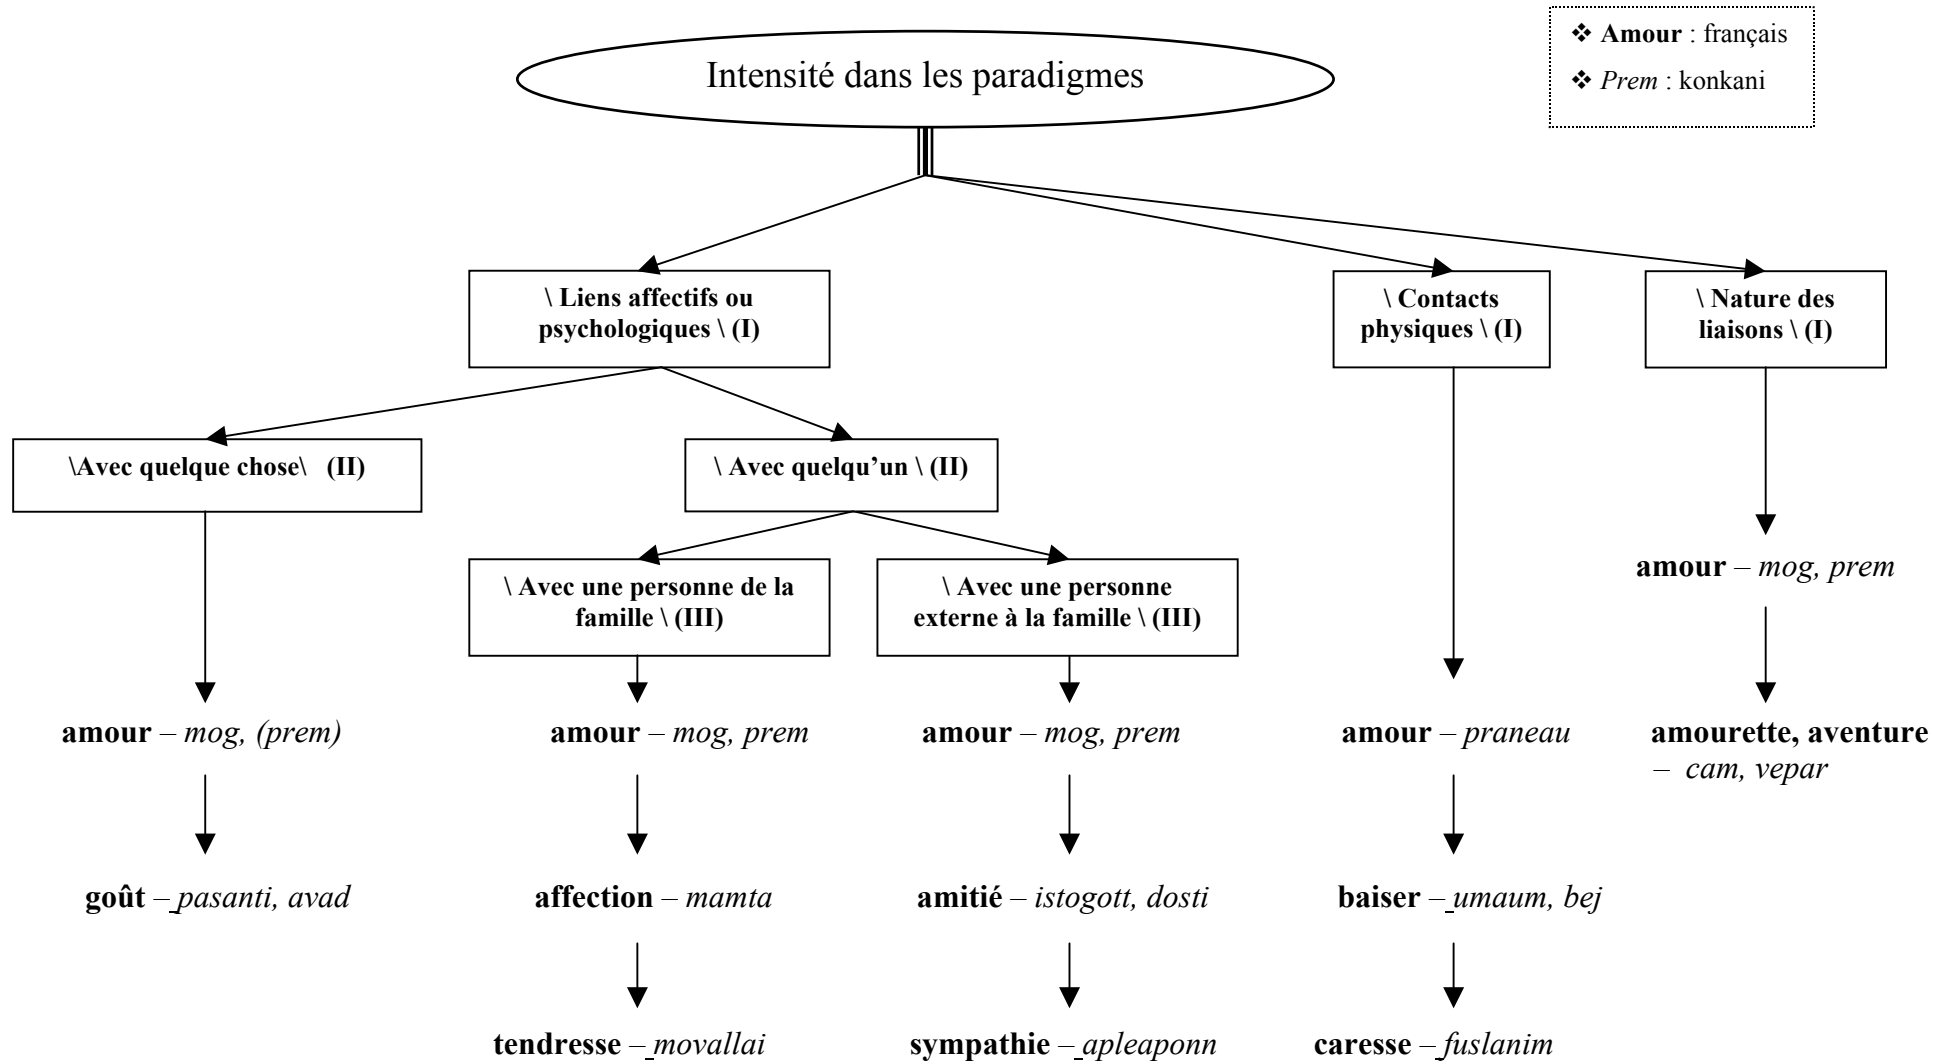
❖ Amour : français
❖ Prem : konkani

Intensité dans les paradigmes

\ Liens affectifs ou psychologiques \ (I)

\ Contacts physiques \ (I)

\ Nature des liaisons \ (I)

\Avec quelque chose\ (II)

\ Avec quelqu'un \ (II)

\ Avec une personne de la famille \ (III)

\ Avec une personne externe à la famille \ (III)

amour – mog, prem

amour – mog, (prem)

amour – mog, prem

amour – mog, prem

amour – praneau

amourette, aventure – cam, vepar

goût – pasanti, avad

affection – mamta

amitié – istogott, dosti

baiser – umaum, bej

tendresse – movallai

sympathie – apleaponn

caresse – fuslanim